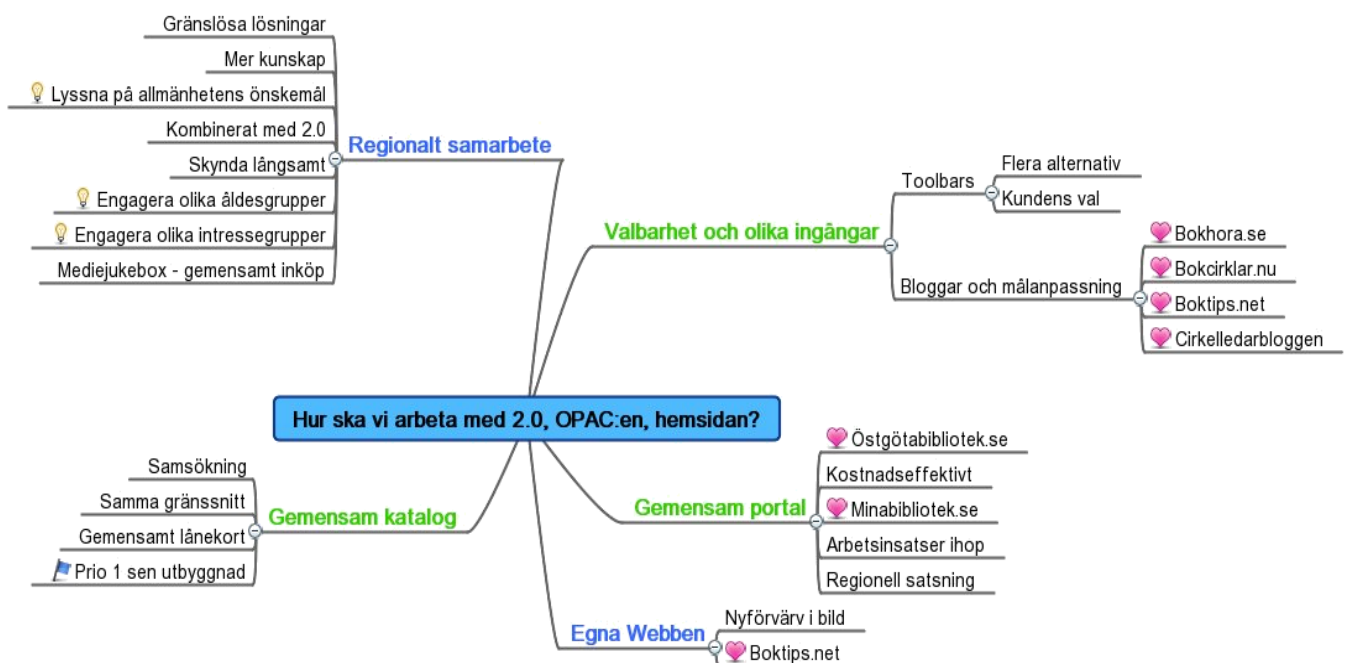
Hur ska vi arbeta med 2.0, OPAC:en, hemsidan?

Regionalt samarbete
Gränslösa lösningar
Mer kunskap
Lyssna på allmänhetens önskemål
Kombinerat med 2.0
Skynda långsamt
Engagera olika åldesgrupper
Engagera olika intressegrupper
Mediejukebox - gemensamt inköp

Valbarhet och olika ingångar
Toolbars
Flera alternativ
Kundens val
Bloggar och målanpassning
Bokhora.se
Bokcirklar.nu
Boktips.net
Cirkelledarbloggen

Gemensam katalog
Samsökning
Samma gränssnitt
Gemensamt lånekort
Prio 1 sen utbyggnad

Gemensam portal
Östgötabibliotek.se
Kostnadseffektivt
Minabibliotek.se
Arbetsinsatser ihop
Regionell satsning

Egna Webben
Nyförvärv i bild
Boktips.net